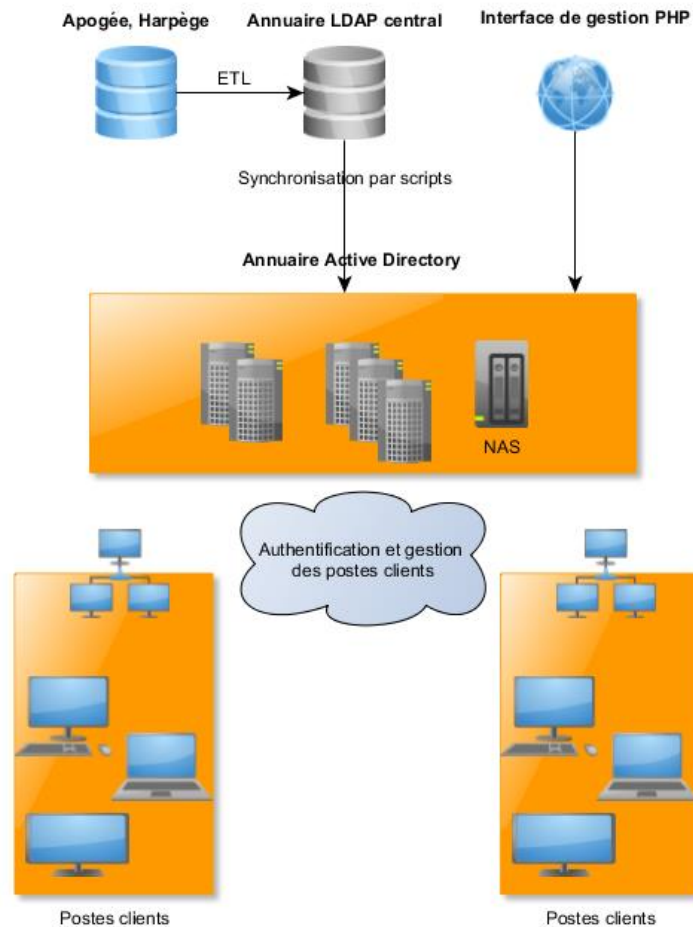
Apogée, Harpège

Annuaire LDAP central

Interface de gestion PHP

ETL

Synchronisation par scripts

Annuaire Active Directory

NAS

Authentification et gestion des postes clients

Postes clients

Postes clients